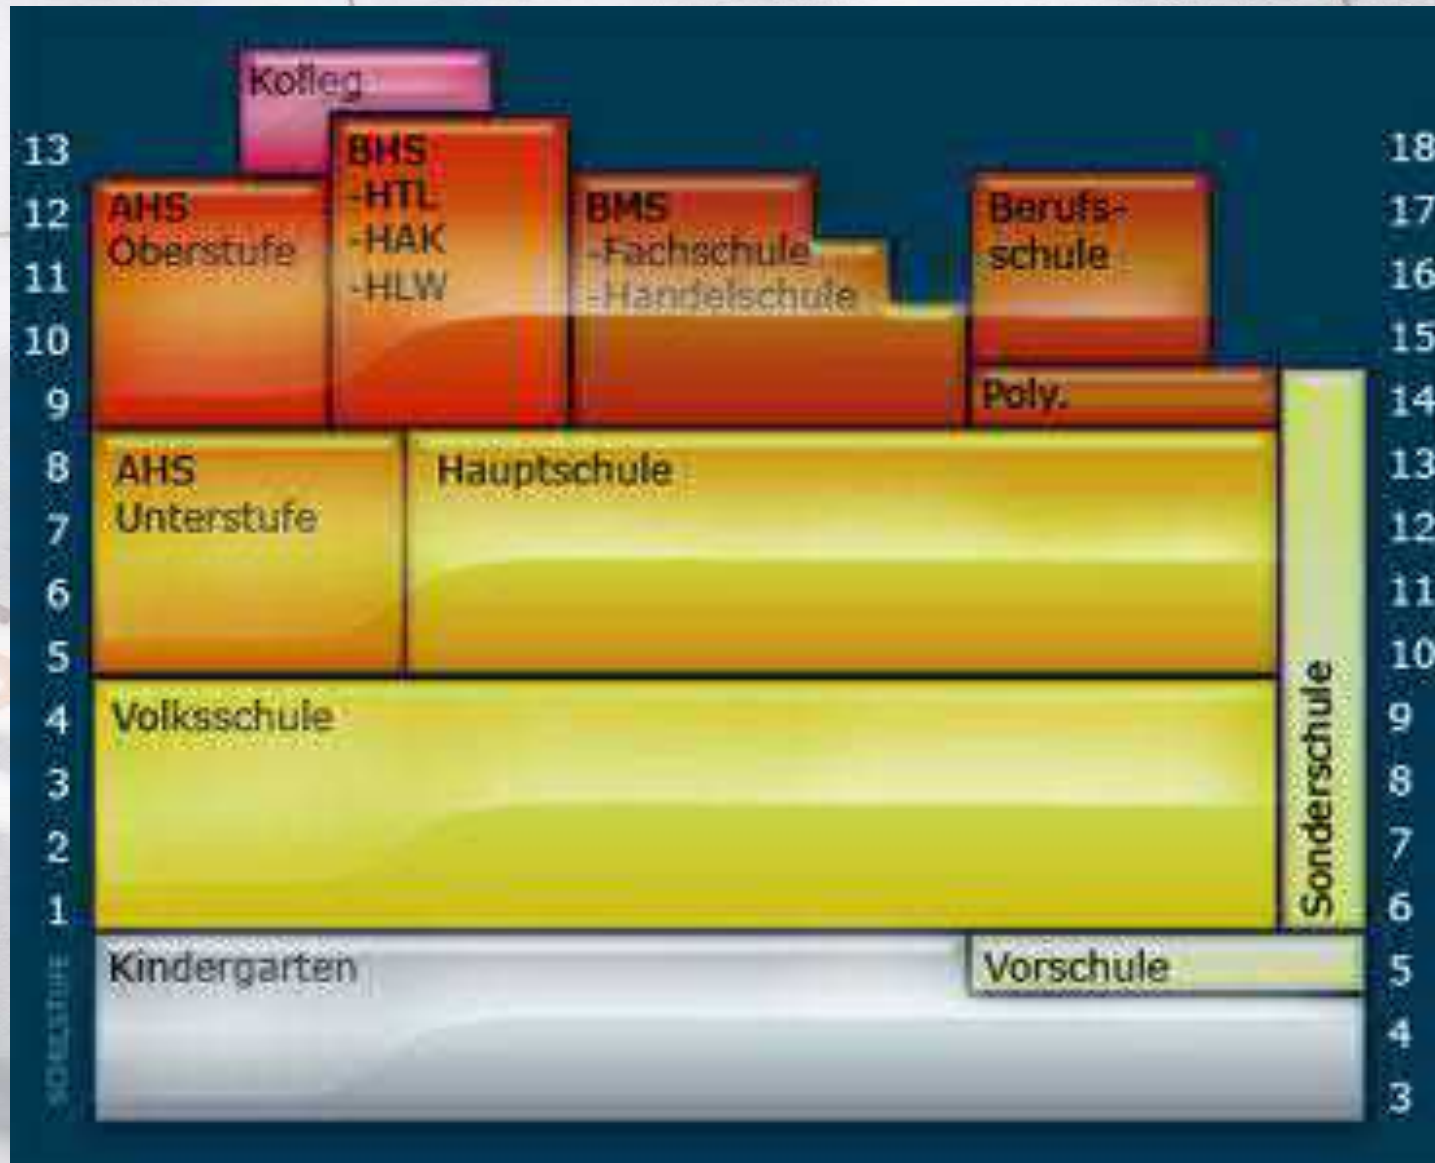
Kolleg

13
12
11
10
9
8
7
6
5
4
3
2
1
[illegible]

BHS
-HTL
-HAK
-HLW

AHS
Oberstufe

BMS
-Fachschule
-Handelschule

Berufs-
schule

Poly.

AHS
Unterstufe

Hauptschule

Volksschule

Sonderschule

Kindergarten

Vorschule

18
17
16
15
14
13
12
11
10
9
8
7
6
5
4
3